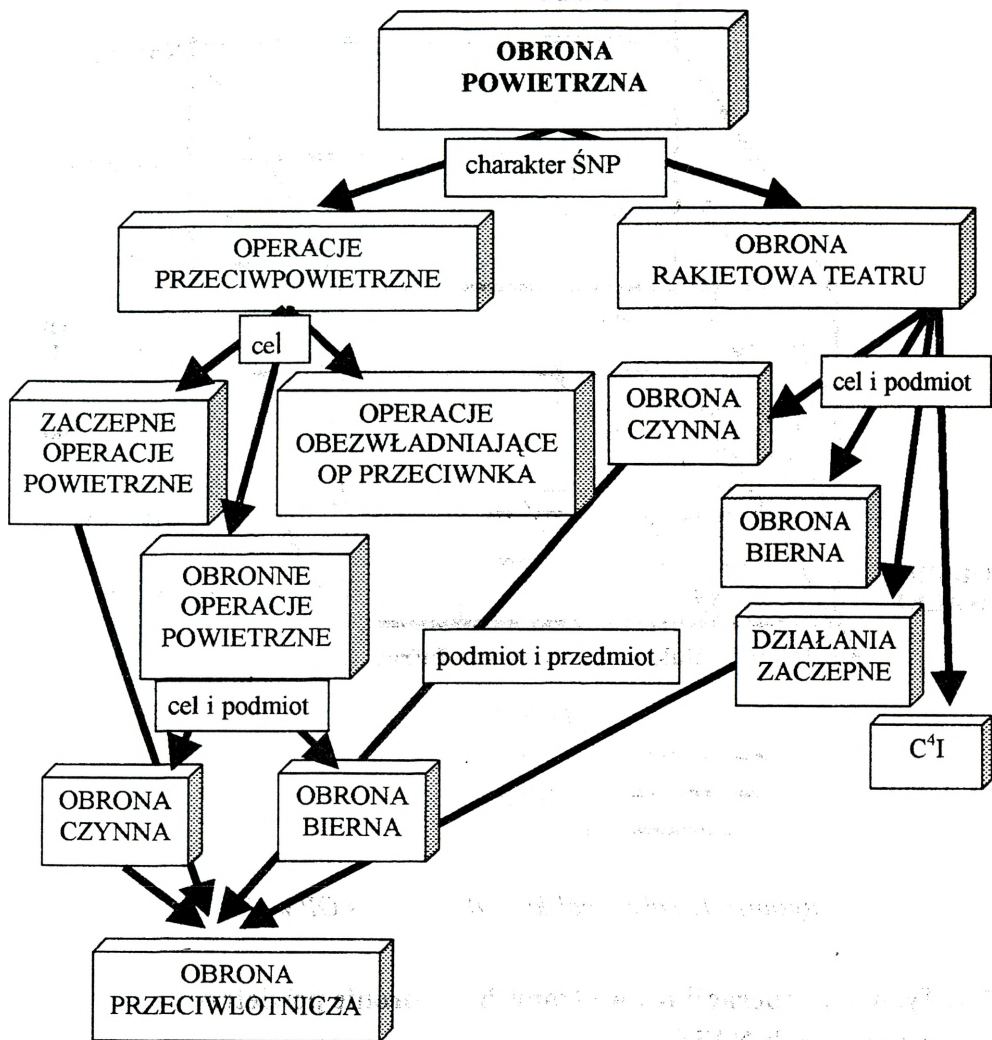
OBRONA POWIETRZNA

charakter ŚNP

OPERACJE PRZECIWPOWIETRZNE

OBRONA RAKIETOWA TEATRU

cel

ZACZEPNE OPERACJE POWIETRZNE

OPERACJE OBEZWŁADNIAJĄCE OP PRZECIWNKA

OBRONA CZYNNA

cel i podmiot

OBRONA BIERNA

OBRONNE OPERACJE POWIETRZNE

podmiot i przedmiot

DZIAŁANIA ZACZEPNE

cel i podmiot

$C^4I$

OBRONA CZYNNA

OBRONA BIERNA

OBRONA PRZECIWLOTNICZA